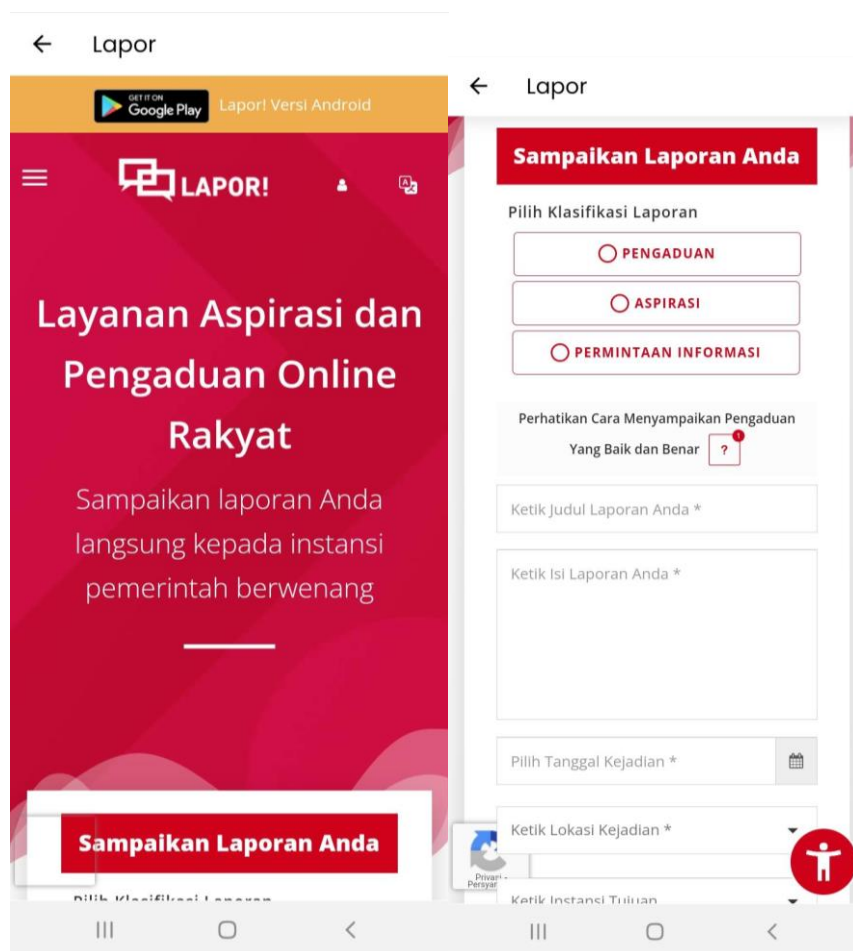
← Lapor

GET IT ON Google Play Lapor! Versi Android

LAPOR!

Layanan Aspirasi dan Pengaduan Online Rakyat

Sampaikan laporan Anda langsung kepada instansi pemerintah berwenang

Sampaikan Laporan Anda

Pilih Klasifikasi Laporan

← Lapor

Sampaikan Laporan Anda

Pilih Klasifikasi Laporan

PENGADUAN

ASPIRASI

PERMINTAAN INFORMASI

Perhatikan Cara Menyampaikan Pengaduan Yang Baik dan Benar ?

Ketik Judul Laporan Anda *

Ketik Isi Laporan Anda *

Pilih Tanggal Kejadian *

Ketik Lokasi Kejadian *

Privasi - Persyar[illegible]

Ketik Instansi Tujuan